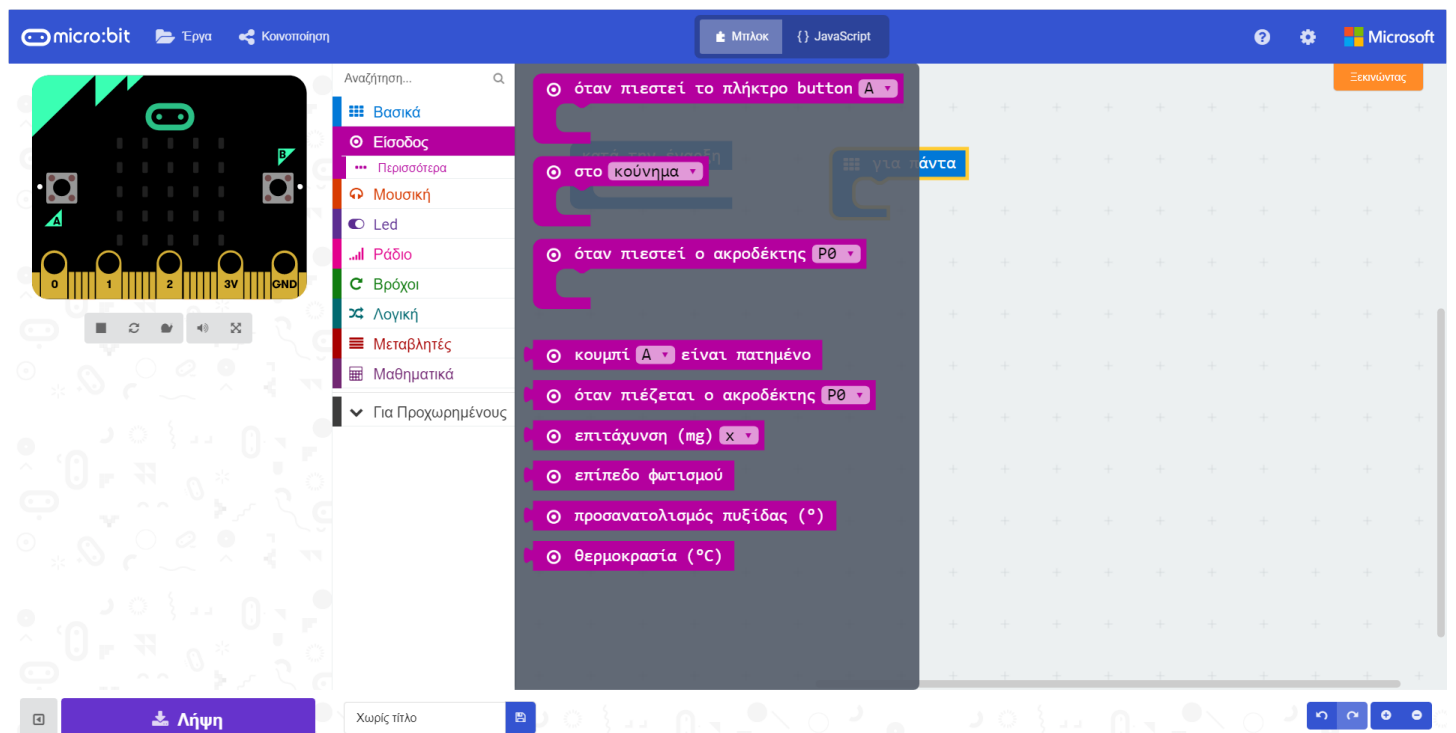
micro:bit Έργα Κοινοποίηση

Μπλοκ {} JavaScript

Microsoft

Ξεκινώντας

B
A
0 1 2 3V GND

Αναζήτηση...

Βασικά
Είσοδος
Περισσότερα
Μουσική
Led
Ράδιο
Βρόχοι
Λογική
Μεταβλητές
Μαθηματικά
Για Προχωρημένους

όταν πιεστεί το πλήκτρο button A
στο κούνημα
όταν πιεστεί ο ακροδέκτης P0
κουμπί A είναι πατημένο
όταν πιέζεται ο ακροδέκτης P0
επιτάχυνση (mg) x
επίπεδο φωτισμού
προσανατολισμός πυξίδας (°)
θερμοκρασία (°C)

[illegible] ...άντα

Λήψη

Χωρίς τίτλο